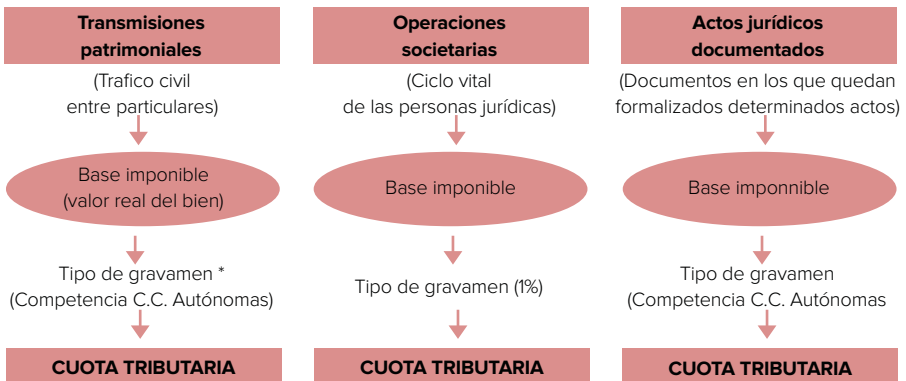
Transmisiones patrimoniales

(Trafico civil entre particulares)

Base imponible (valor real del bien)

Tipo de gravamen * (Competencia C.C. Autónomas)

CUOTA TRIBUTARIA

Operaciones societarias

(Ciclo vital de las personas jurídicas)

Base imponible

Tipo de gravamen (1%)

CUOTA TRIBUTARIA

Actos jurídicos documentados

(Documentos en los que quedan formalizados determinados actos)

Base imponnible

Tipo de gravamen (Competencia C.C. Autónomas

CUOTA TRIBUTARIA